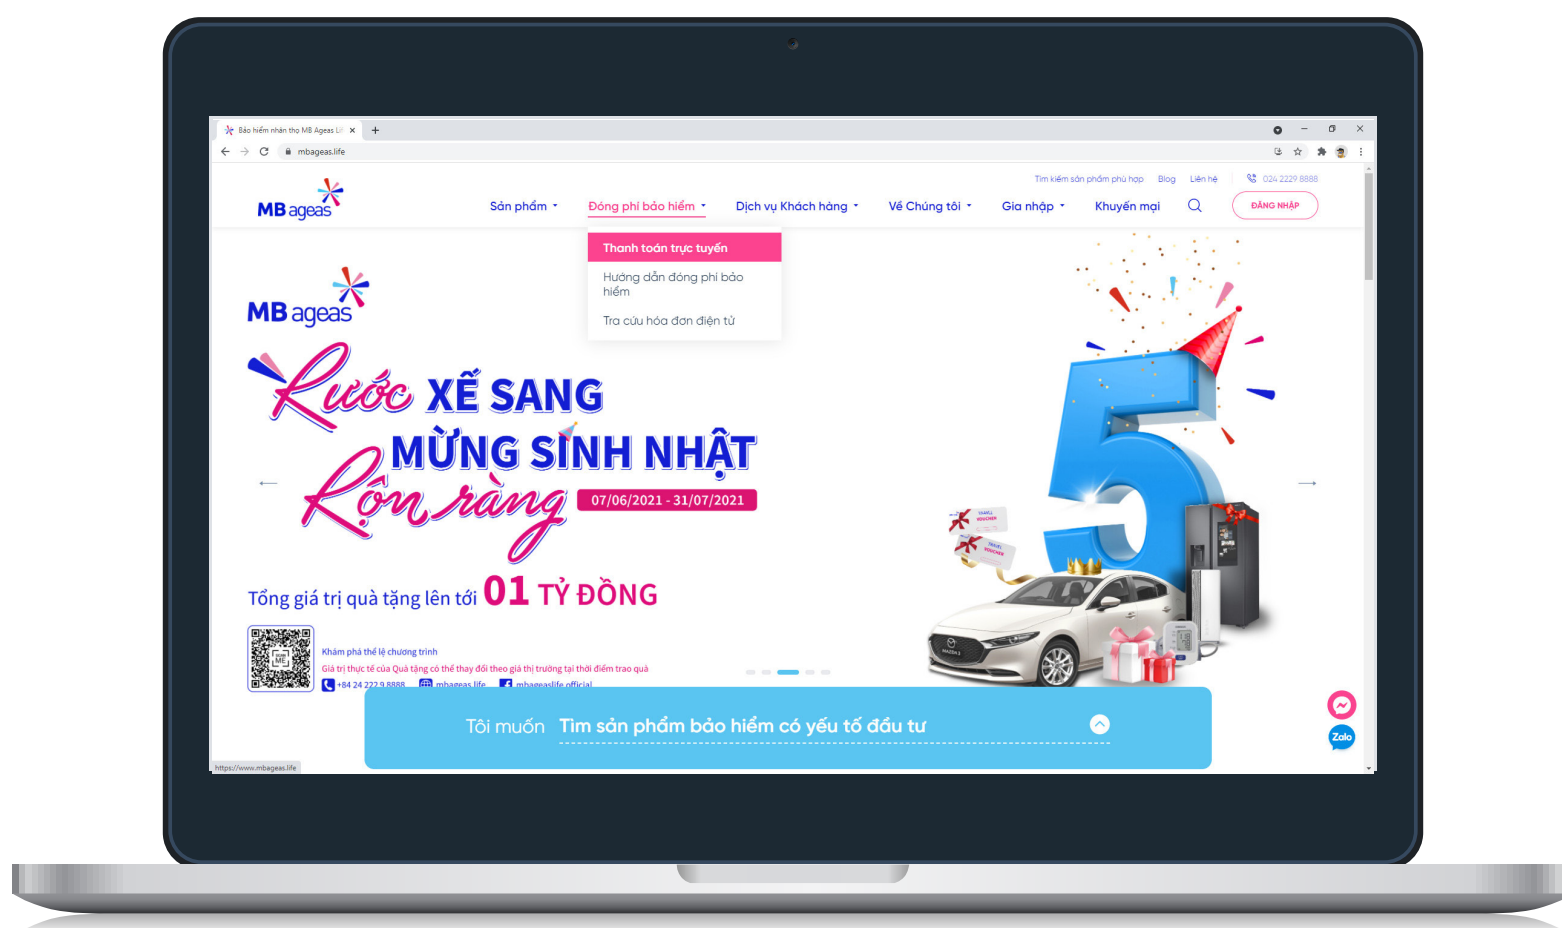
Bảo hiểm nhân thọ MB Ageas Li ×
+
mbageas.life

Tìm kiếm sản phẩm phù hợp Blog Liên hệ 024 2229 8888

MB ageas
Sản phẩm Đóng phí bảo hiểm Dịch vụ Khách hàng Về Chúng tôi Gia nhập Khuyến mại ĐĂNG NHẬP

Thanh toán trực tuyến
Hướng dẫn đóng phí bảo hiểm
Tra cứu hóa đơn điện tử

MB ageas
Rước XẾ SANG
MỪNG SINH NHẬT
Rộn ràng 07/06/2021 - 31/07/2021

Tổng giá trị quà tặng lên tới 01 TỶ ĐỒNG

Khám phá thể lệ chương trình
Giá trị thực tế của Quà tặng có thể thay đổi theo giá thị trường tại thời điểm trao quà
+84 24 2229 8888 mbageas.life mbageaslife.official

5

Tôi muốn Tìm sản phẩm bảo hiểm có yếu tố đầu tư

Zalo

https://www.mbageas.life